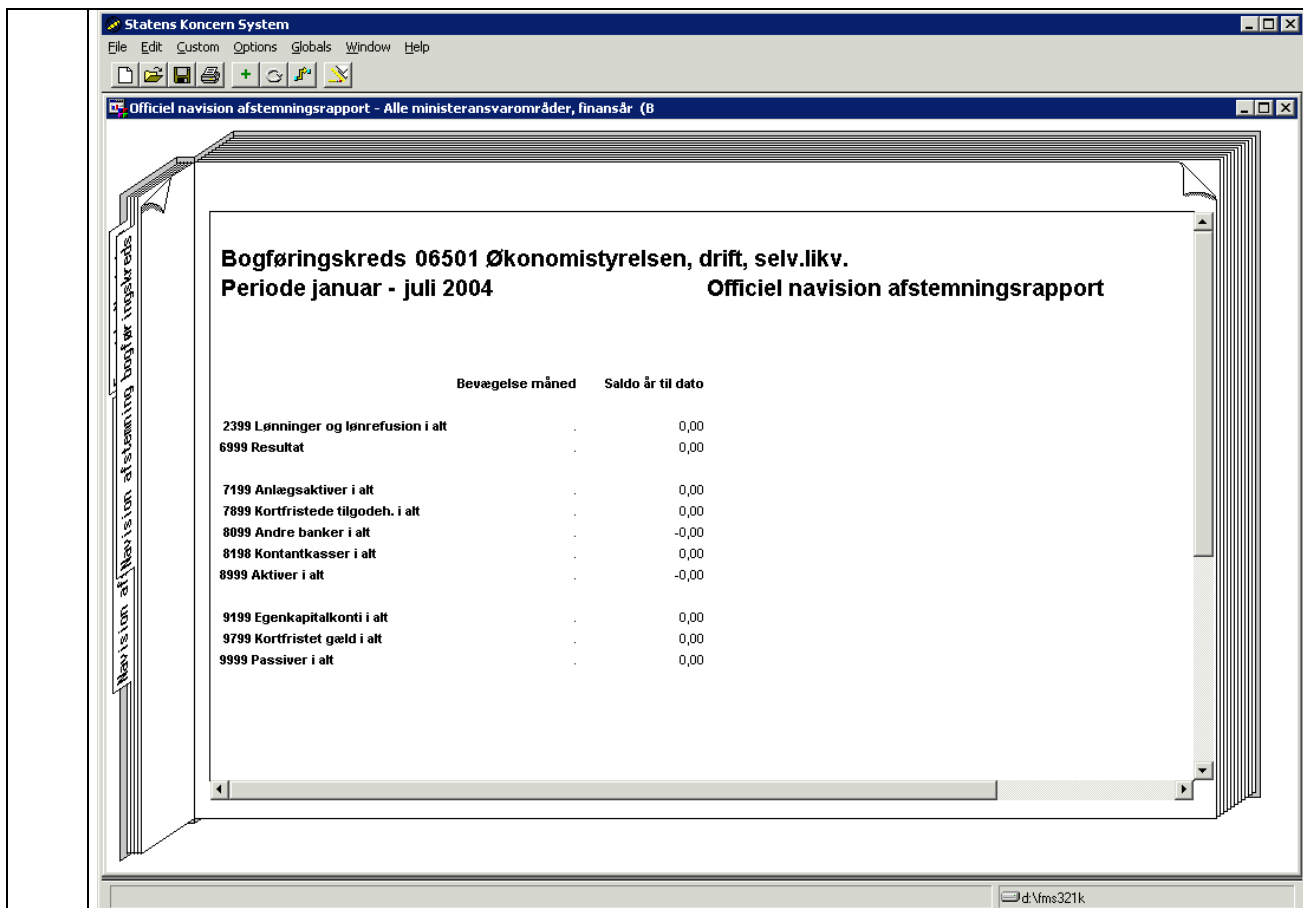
Statens Koncern System

File Edit Custom Options Globals Window Help

Officiel navision afstemningsrapport - Alle ministeransvarområder, finansår (B

Navision af

Navision afstemning bogføringskreds

Bogføringskreds 06501 Økonomistyrelsen, drift, selv.likv.
Periode januar - juli 2004

Officiel navision afstemningsrapport

| | Bevægelse måned | Saldo år til dato |
|---|---|---|
| 2399 Lønninger og lønrefusion i alt | . | 0,00 |
| 6999 Resultat | . | 0,00 |
| 7199 Anlægsaktiver i alt | . | 0,00 |
| 7899 Kortfristede tilgodeh. i alt | . | 0,00 |
| 8099 Andre banker i alt | . | -0,00 |
| 8198 Kontantkasser i alt | . | 0,00 |
| 8999 Aktiver i alt | . | -0,00 |
| 9199 Egenkapitalkonti i alt | . | 0,00 |
| 9799 Kortfristet gæld i alt | . | 0,00 |
| 9999 Passiver i alt | . | 0,00 |

d:\fms321k